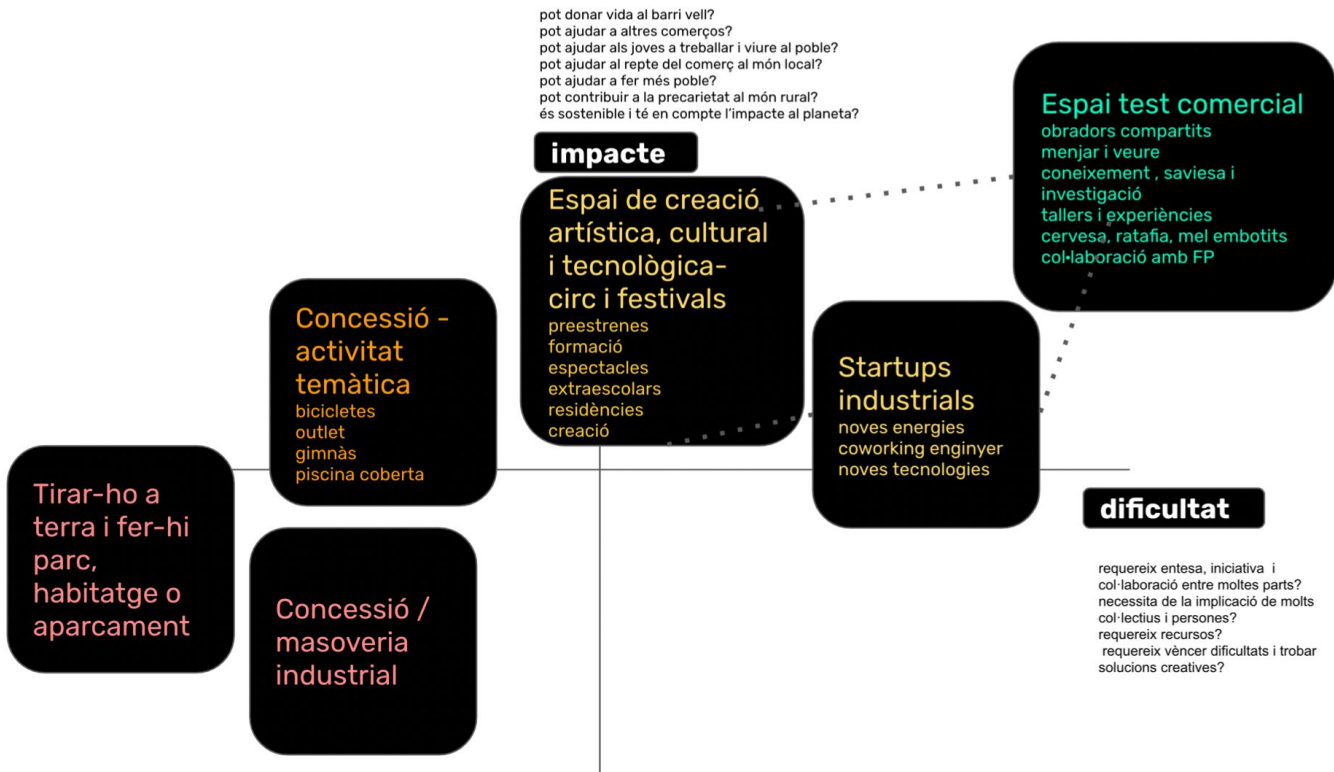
pot donar vida al barri vell?
pot ajudar a altres comerços?
pot ajudar als joves a treballar i viure al poble?
pot ajudar al repte del comerç al món local?
pot ajudar a fer més poble?
pot contribuir a la precarietat al món rural?
és sostenible i té en compte l'impacte al planeta?

impacte

Espai test comercial
obradors compartits
menjar i veure
coneixement , saviesa i investigació
tallers i experiències
cervesa, ratafia, mel embotits
col·laboració amb FP

Espai de creació artística, cultural i tecnològica- circ i festivals
preestrenes
formació
espectacles
extraescolars
residències
creació

Concessió - activitat temàtica
bicicletes
outlet
gimnàs
piscina coberta

Startups industrials
noves energies
coworking enginyer
noves tecnologies

Tirar-ho a terra i fer-hi parc, habitatge o aparcament

Concessió / masoveria industrial

dificultat

requereix entesa, iniciativa i col·laboració entre moltes parts?
necessita de la implicació de molts col·lectius i persones?
requereix recursos?
requereix vèncer dificultats i trobar solucions creatives?